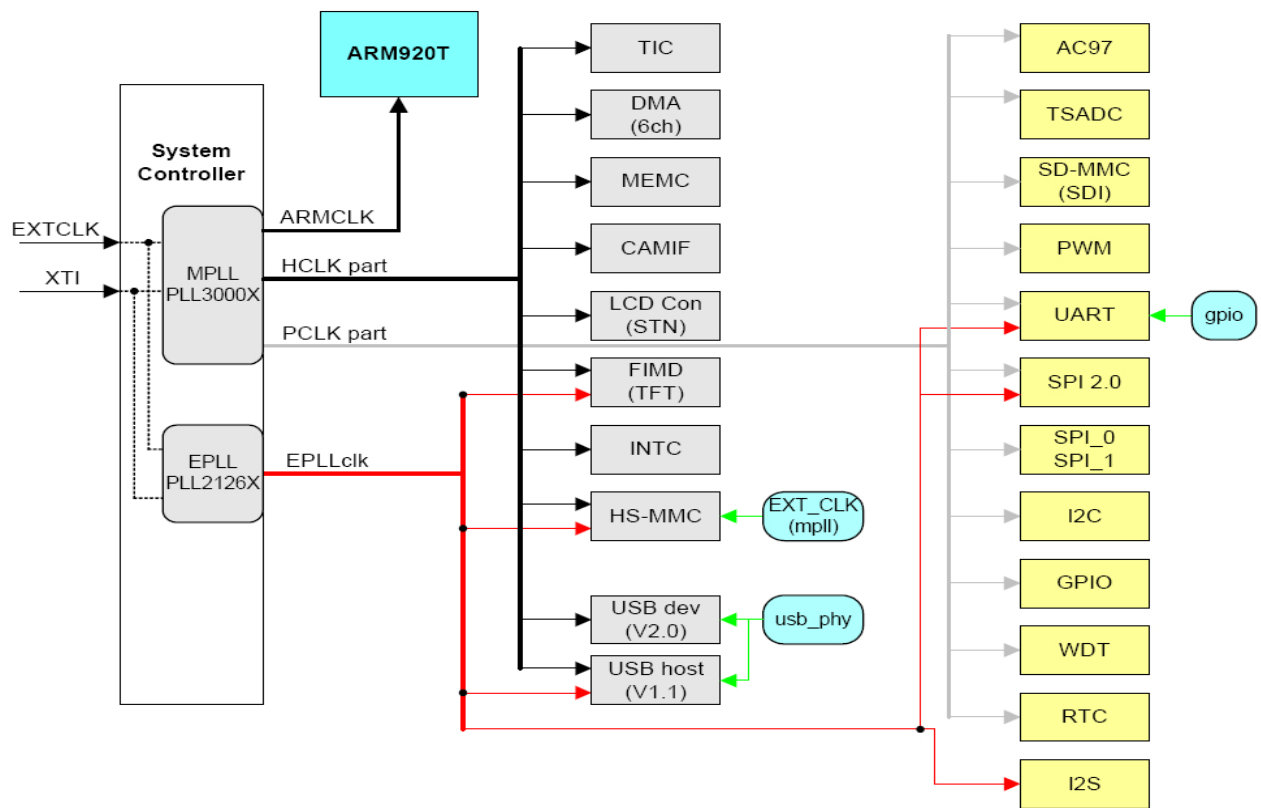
ARM920T

System Controller

EXTCLK

XTI

MPLL PLL3000X

EPLL PLL2126X

ARMCLK

HCLK part

PCLK part

EPLLclk

TIC

DMA (6ch)

MEMC

CAMIF

LCD Con (STN)

FIMD (TFT)

INTC

HS-MMC

EXT_CLK (mpll)

USB dev (V2.0)

USB host (V1.1)

usb_phy

AC97

TSADC

SD-MMC (SDI)

PWM

UART

gpio

SPI 2.0

SPI_0 SPI_1

I2C

GPIO

WDT

RTC

I2S